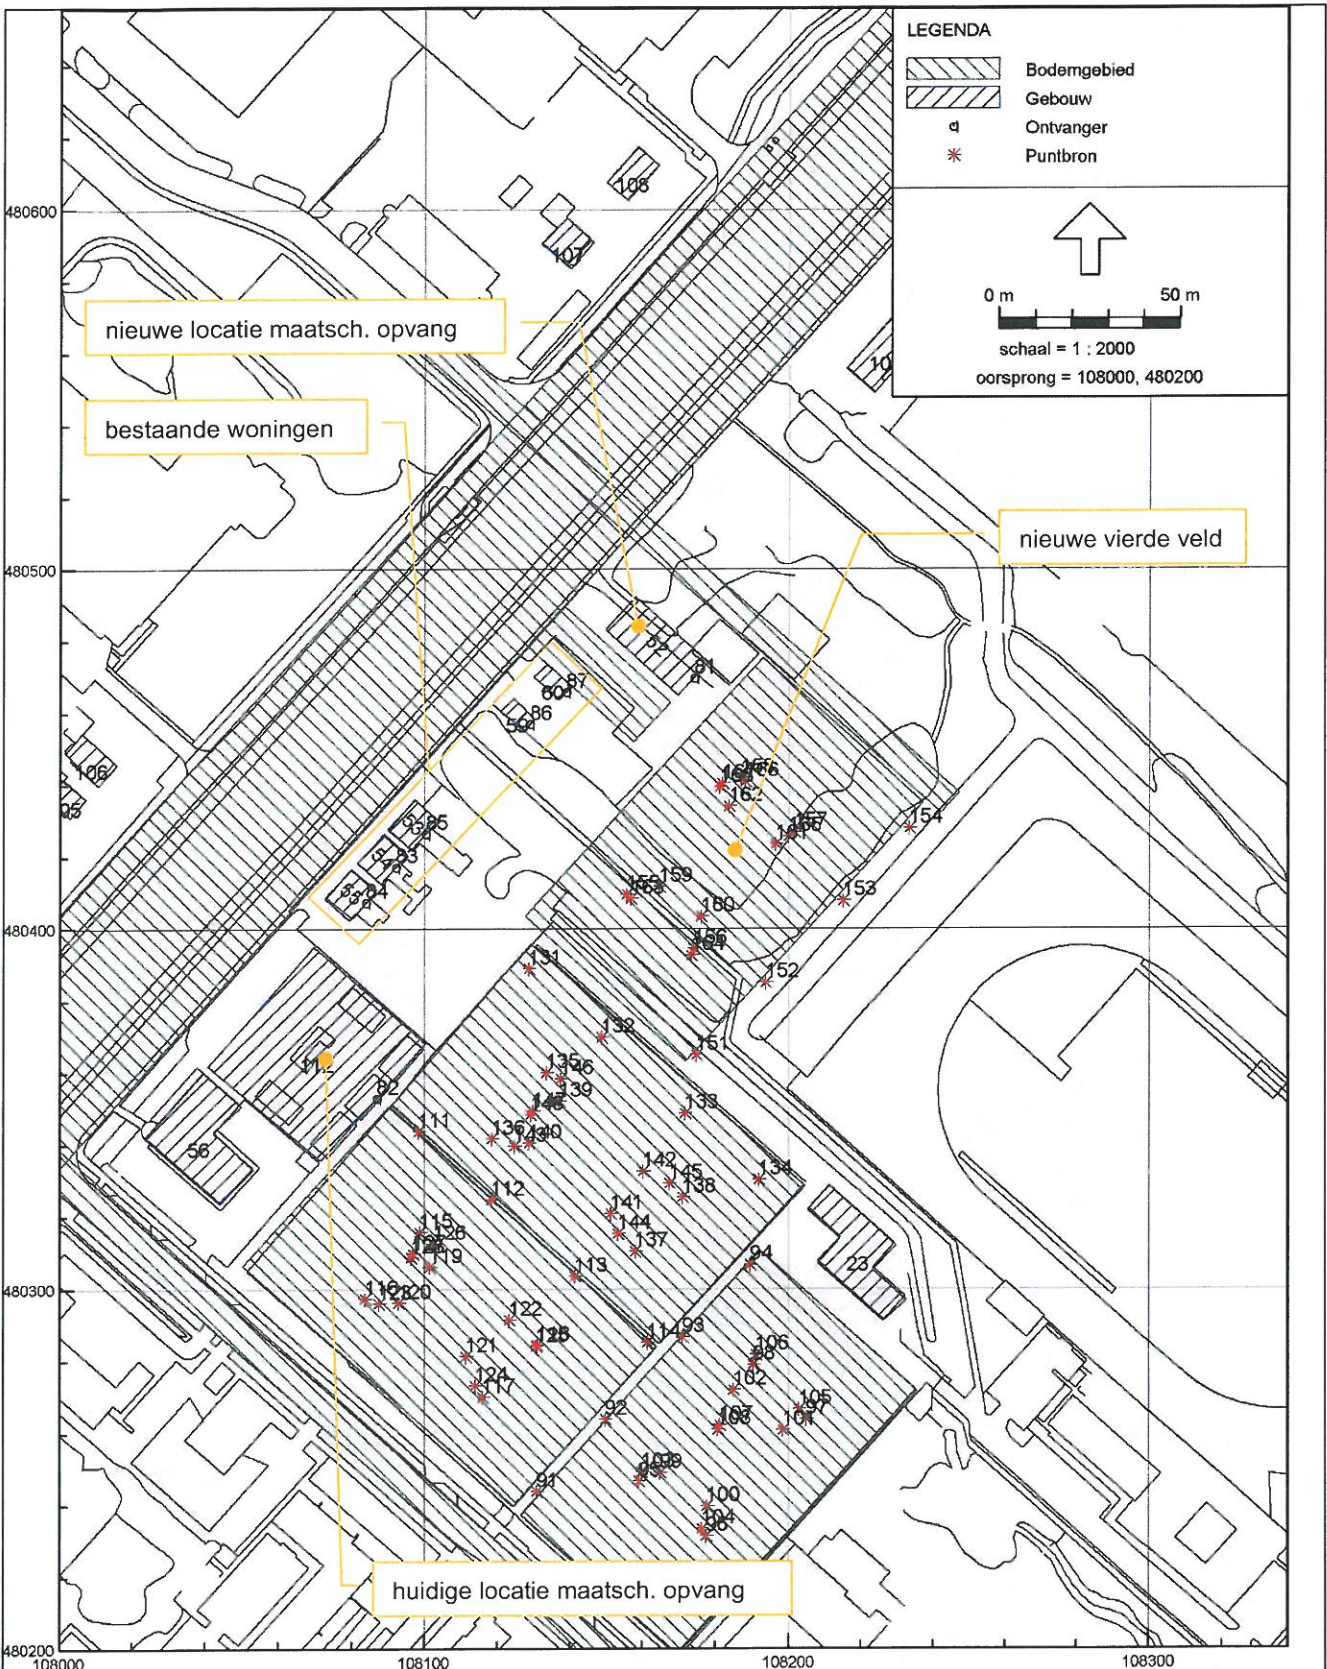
LEGENDA

Bodemgebied

Gebouw

Ontvanger

Puntbron

0 m

50 m

schaal = 1 : 2000

oorsprong = 108000, 480200

480600

480500

480400

480300

480200

108000

108100

108200

108300

nieuwe locatie maatsch. opvang

bestaande woningen

nieuwe vierde veld

huidige locatie maatsch. opvang

108

107

106

56

23

154

153

152

151

131

132

133

134

135

136

137

138

139

140

141

142

144

145

146

111

112

113

115

119

120

121

122

91

92

94

100

104

105

106

107

159

160

162

82

83

84

85

86

87

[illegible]